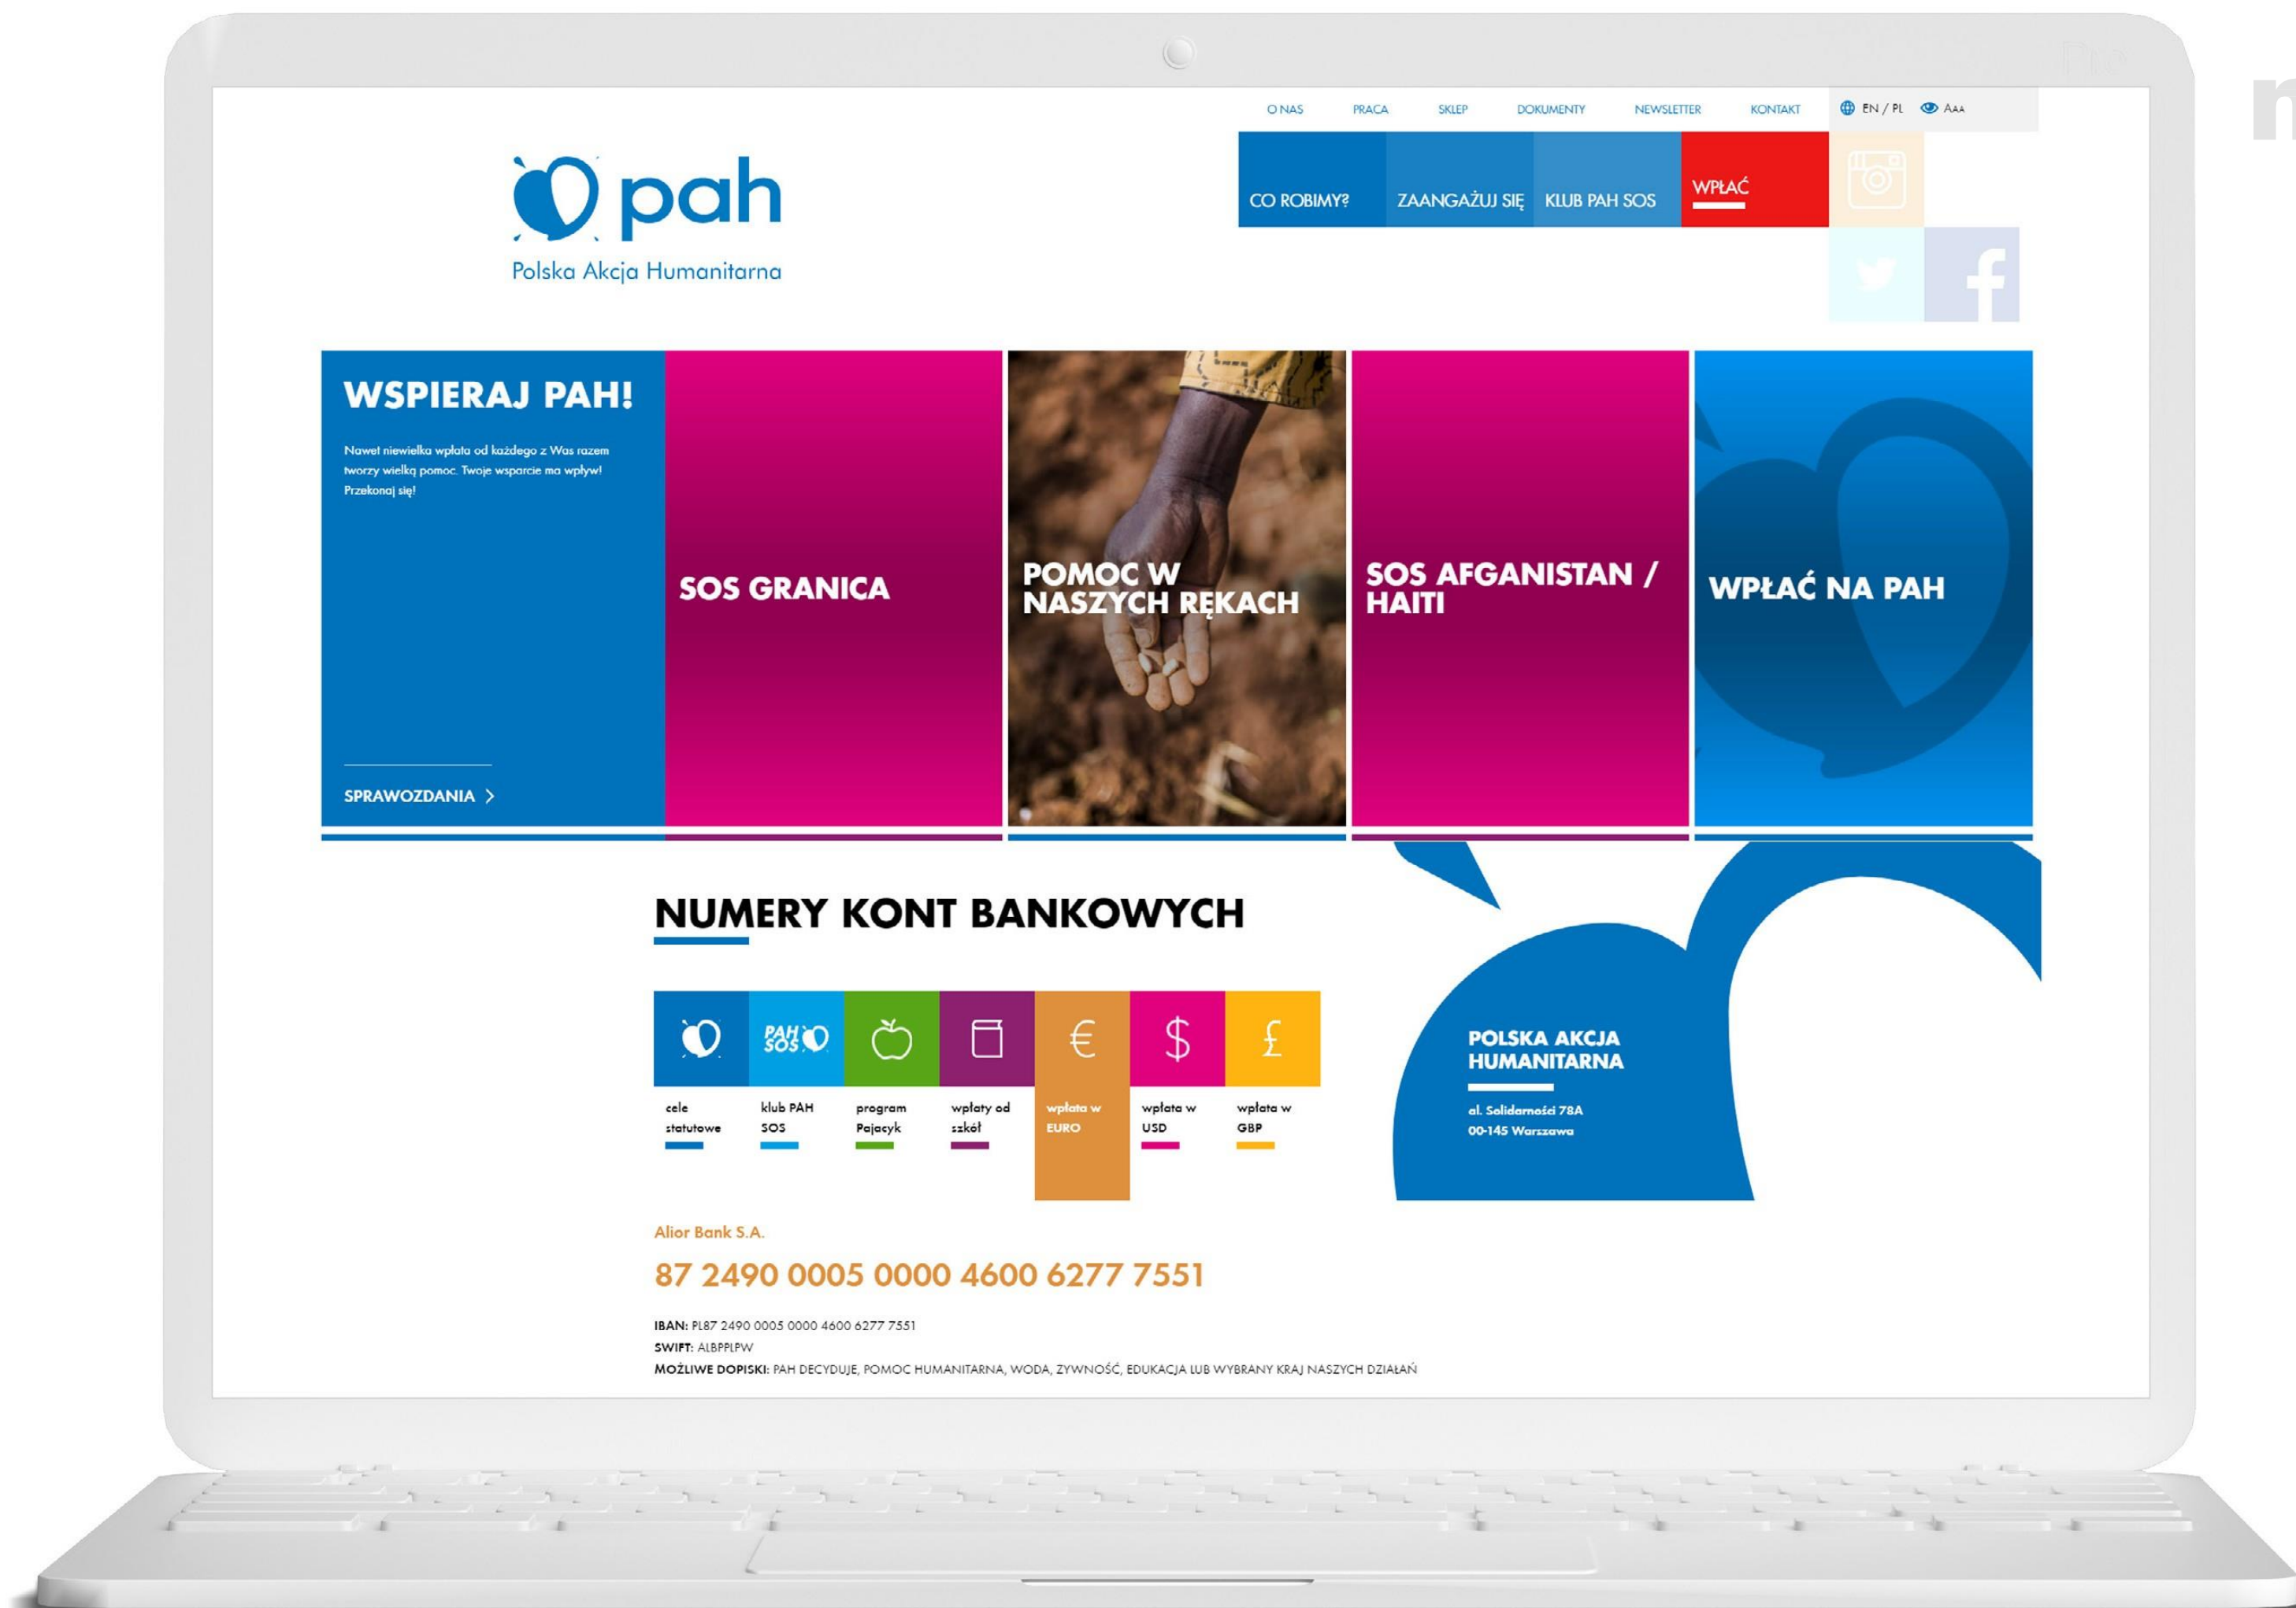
O NAS PRACA SKLEP DOKUMENTY NEWSLETTER KONTAKT EN / PL AAA

pah
Polska Akcja Humanitarna

CO ROBIMY? ZAANGAŻUJ SIĘ KLUB PAH SOS WPŁAĆ

WSPIERAJ PAH!

Nawet niewielka wpłata od każdego z Was razem tworzy wielką pomoc. Twoje wsparcie ma wpływ! Przekonaj się!

SPRAWOZDANIA >

SOS GRANICA

POMOC W NASZYCH RĘKACH

SOS AFGANISTAN / HAITI

WPŁAĆ NA PAH

NUMERY KONT BANKOWYCH

PAH SOS

cele statutowe

klub PAH SOS

program Pajacyk

wpłaty od szkół

wpłata w EURO

wpłata w USD

wpłata w GBP

POLSKA AKCJA HUMANITARNA

al. Solidarności 78A
00-145 Warszawa

Alior Bank S.A.

87 2490 0005 0000 4600 6277 7551

IBAN: PL87 2490 0005 0000 4600 6277 7551
SWIFT: ALBPPLPW
MOŻLIWE DOPISKI: PAH DECYDUJE, POMOC HUMANITARNA, WODA, ŻYWNOŚĆ, EDUKACJA LUB WYBRANY KRAJ NASZYCH DZIAŁAŃ